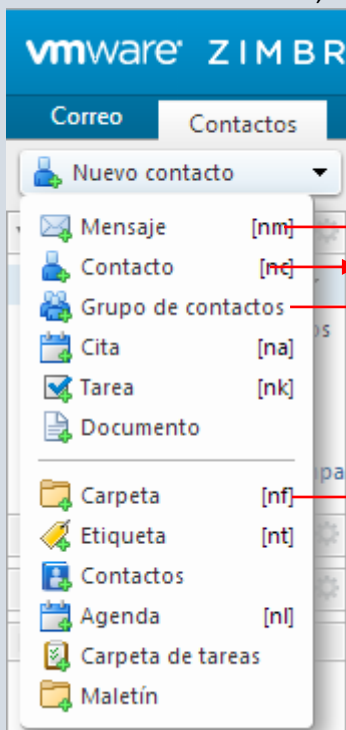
vmware ZIMBR

Correo
Contactos

Nuevo contacto

Mensaje [nm]
Contacto [nc]
Grupo de contactos
Cita [na]
Tarea [nk]
Documento

Carpeta [nf]
Etiqueta [nt]
Contactos
Agenda [nl]
Carpeta de tareas
Maletín